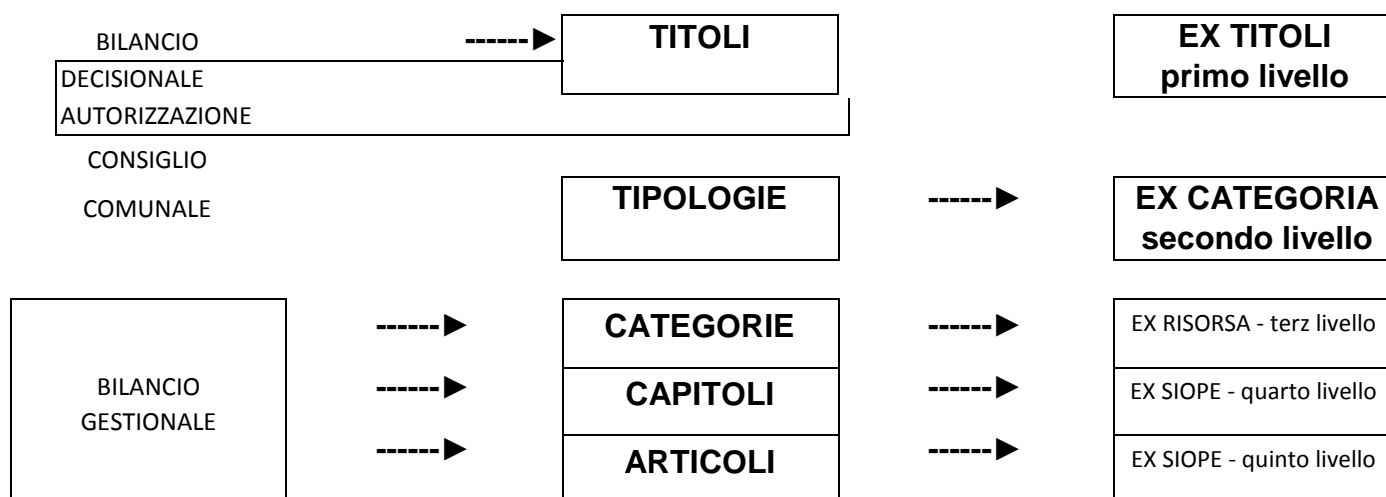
BILANCIO
DECISIONALE
AUTORIZZAZIONE
CONSIGLIO
COMUNALE

TITOLI

EX TITOLI
primo livello

TIPOLOGIE

EX CATEGORIA
secondo livello

BILANCIO
GESTIONALE

CATEGORIE

CAPITOLI

ARTICOLI

EX RISORSA - terz livello

EX SIOPE - quarto livello

EX SIOPE - quinto livello